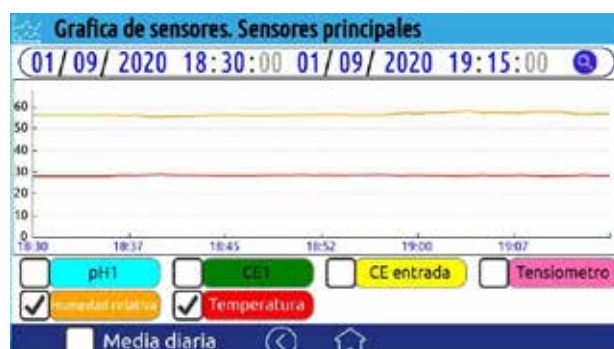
Grafica de sensores. Sensores principales

01/09/ 2020 18:30:00 01/09/ 2020 19:15:00

60
50
40
30
20
10
0

18:30 18:37 18:45 18:52 19:00 19:07

pH1
CE1
CE entrada
Tensiometro
Humedad relativa
Temperatura

Media diaria